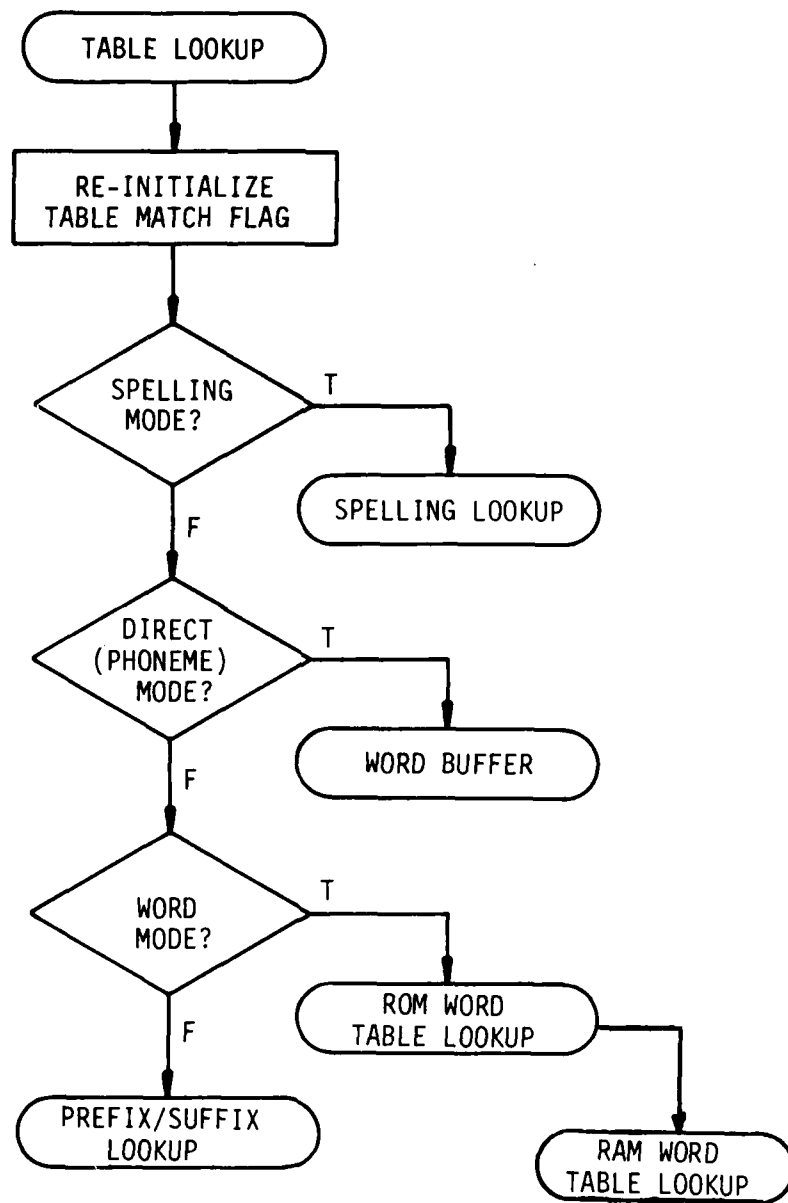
TABLE LOOKUP

RE-INITIALIZE TABLE MATCH FLAG

SPELLING MODE?

T

SPELLING LOOKUP

F

DIRECT (PHONEME) MODE?

T

WORD BUFFER

F

WORD MODE?

T

ROM WORD TABLE LOOKUP

F

PREFIX/SUFFIX LOOKUP

RAM WORD TABLE LOOKUP